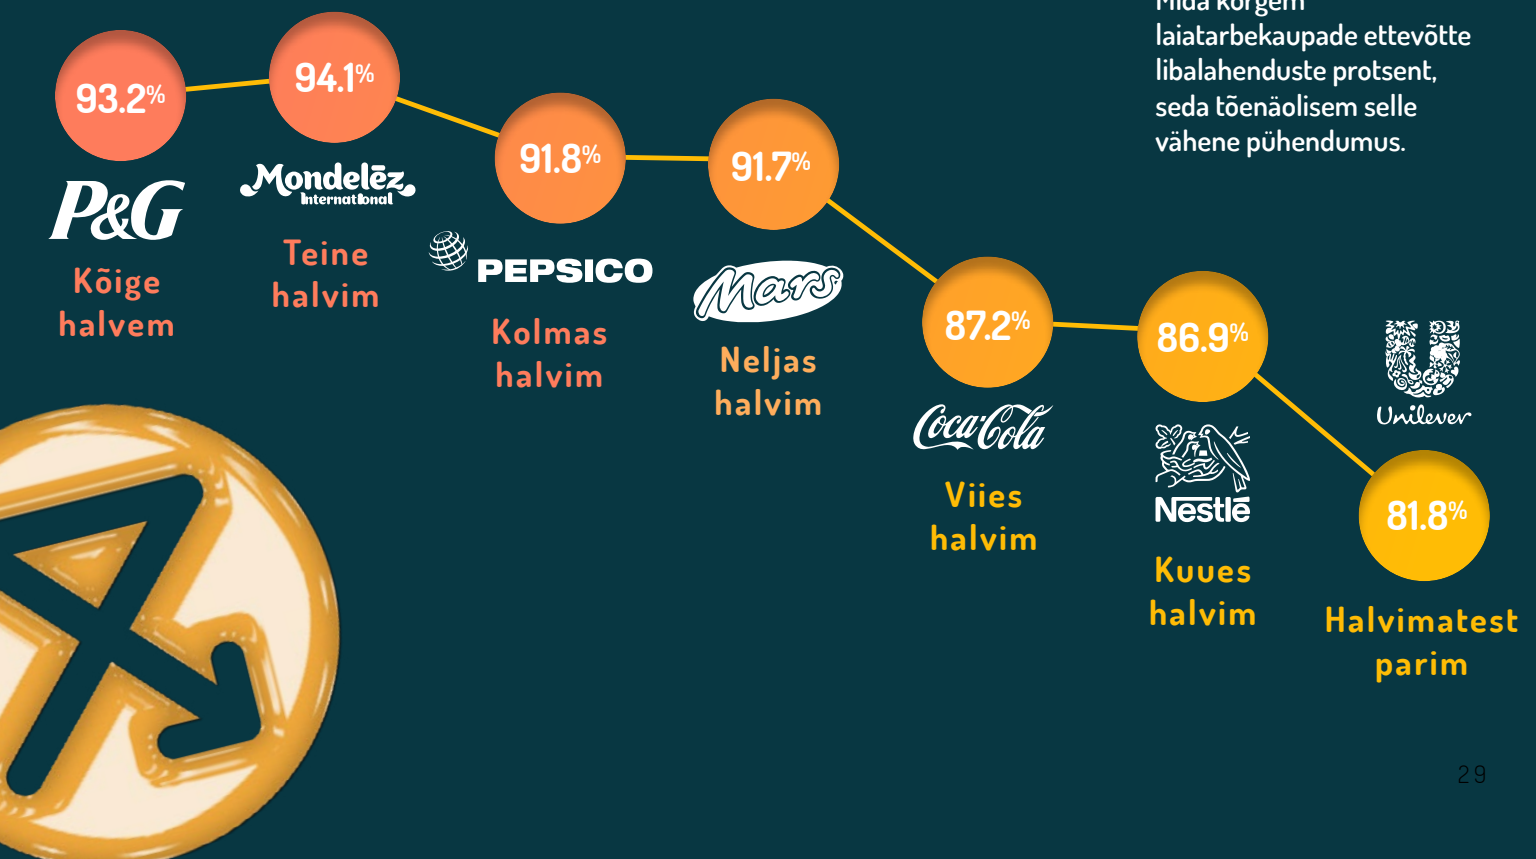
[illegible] laiatarbekaupade ettevõtte libalahenduste protsent, seda tõenäolisem selle vähene pühendumus.

93.2%
P&G
Kõige halvem

94.1%
Mondelēz International
Teine halvim

91.8%
PEPSICO
Kolmas halvim

91.7%
Mars
Neljas halvim

87.2%
Coca-Cola
Viies halvim

86.9%
Nestlé
Kuues halvim

Unilever
81.8%
Halvimatest parim

29